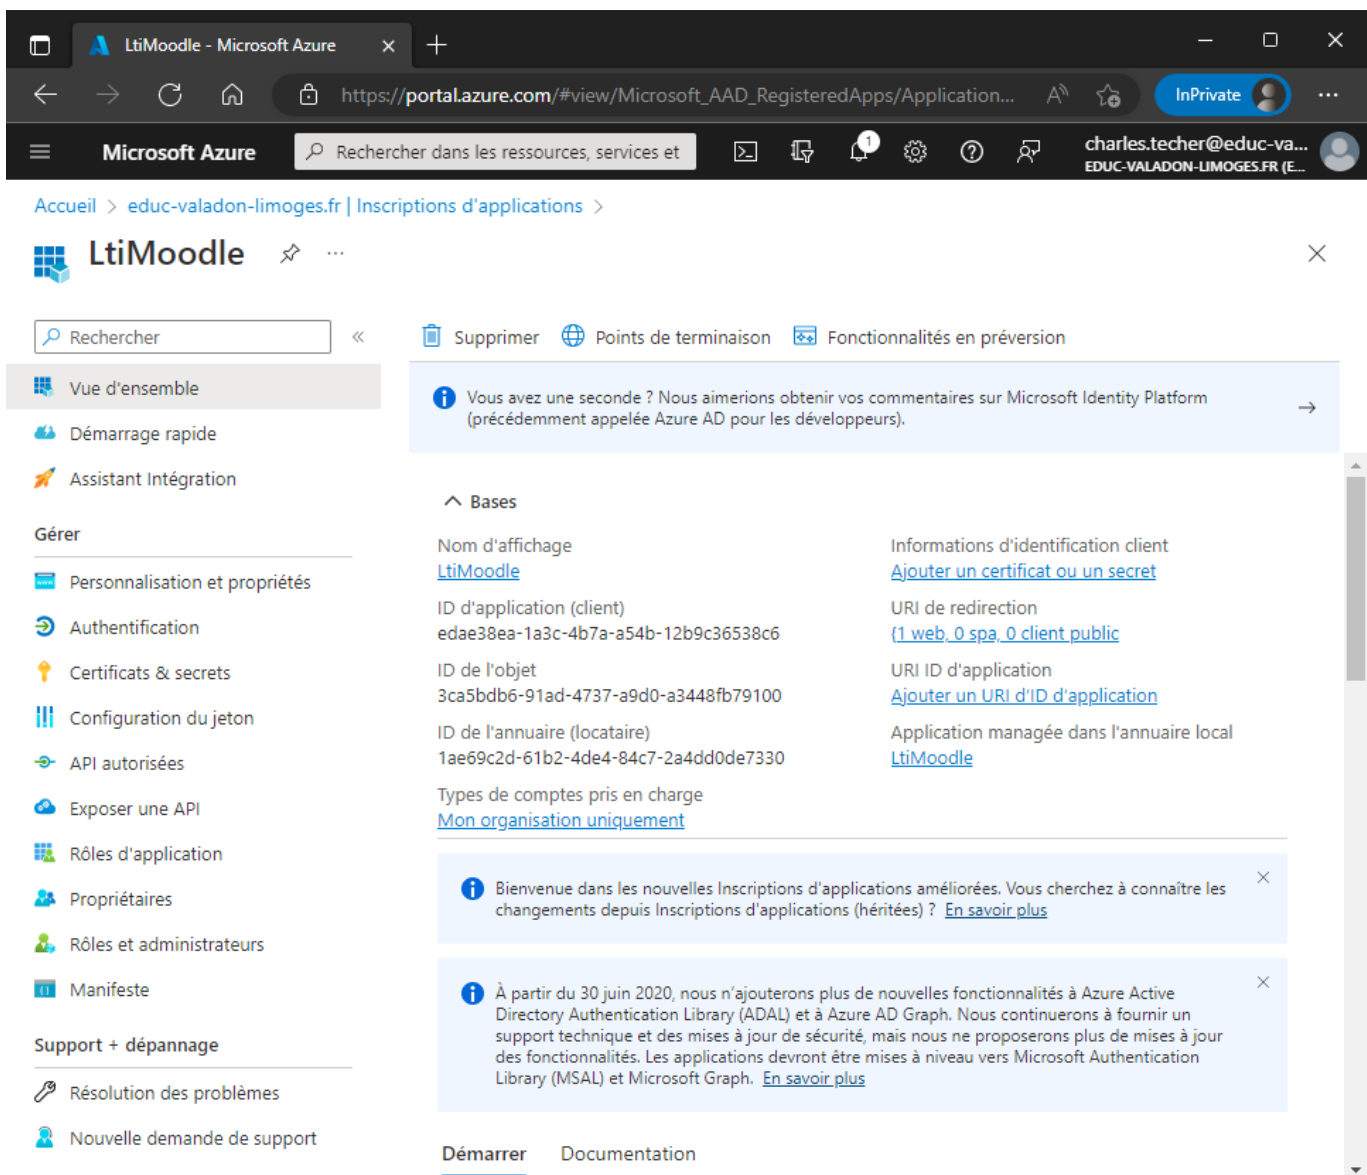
LtiMoodle - Microsoft Azure

https://portal.azure.com/#view/Microsoft_AAD_RegisteredApps/Application...

InPrivate

Microsoft Azure

Rechercher dans les ressources, services et

1

charles.techer@educ-va...
EDUC-VALADON-LIMOGES.FR (E...

Accueil > educ-valadon-limoges.fr | Inscriptions d'applications >

LtiMoodle

Rechercher

Vue d'ensemble

Démarrage rapide

Assistant Intégration

Gérer

Personnalisation et propriétés

Authentification

Certificats & secrets

Configuration du jeton

API autorisées

Exposer une API

Rôles d'application

Propriétaires

Rôles et administrateurs

Manifeste

Support + dépannage

Résolution des problèmes

Nouvelle demande de support

Supprimer   Points de terminaison   Fonctionnalités en préversion

Vous avez une seconde ? Nous aimerions obtenir vos commentaires sur Microsoft Identity Platform (précédemment appelée Azure AD pour les développeurs).

Bases

Nom d'affichage
LtiMoodle

ID d'application (client)
edae38ea-1a3c-4b7a-a54b-12b9c36538c6

ID de l'objet
3ca5bdb6-91ad-4737-a9d0-a3448fb79100

ID de l'annuaire (locataire)
1ae69c2d-61b2-4de4-84c7-2a4dd0de7330

Types de comptes pris en charge
Mon organisation uniquement

Informations d'identification client
Ajouter un certificat ou un secret

URI de redirection
1 web, 0 spa, 0 client public

URI ID d'application
Ajouter un URI d'ID d'application

Application managée dans l'annuaire local
LtiMoodle

Bienvenue dans les nouvelles Inscriptions d'applications améliorées. Vous cherchez à connaître les changements depuis Inscriptions d'applications (héritées) ? En savoir plus

À partir du 30 juin 2020, nous n'ajouterons plus de nouvelles fonctionnalités à Azure Active Directory Authentication Library (ADAL) et à Azure AD Graph. Nous continuerons à fournir un support technique et des mises à jour de sécurité, mais nous ne proposerons plus de mises à jour des fonctionnalités. Les applications devront être mises à niveau vers Microsoft Authentication Library (MSAL) et Microsoft Graph. En savoir plus

Démarrer   Documentation